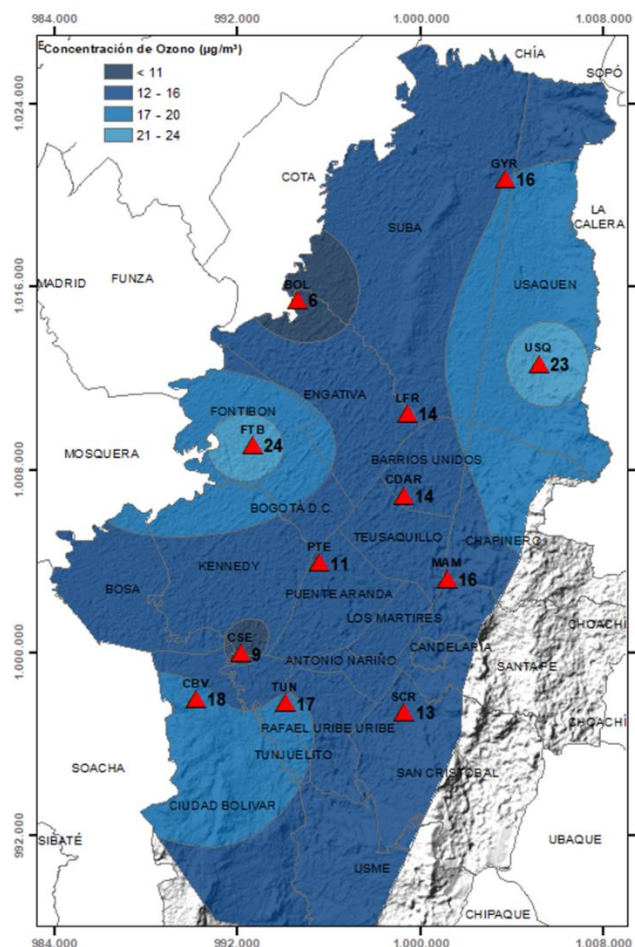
984.000 992.000 1.000.000 1.008.000

Concentración de Ozono (µg/m³)
< 11
12 - 16
17 - 20
21 - 24

1.024.000
1.016.000
1.008.000
1.000.000
992.000

CHÍA
SOPÓ
COTA
GYR 16
SUBA
LA CALERA
MADRID
FUNZA
BOL 6
USAQUEN
USQ 23
ENGATIVA
LFR 14
FONTIBON
FTB 24
MOSQUERA
BARRIOS UNIDOS
CDAR 14
BOGOTÁ D.C.
TEUSAQUILLO
CHAPINERO
PTE 11
KENNEDY
MAM 16
BOSA
PUENTE ARANDA
LOS MARTIRES
CHOACHÍ
CSE 9
CANDELARIA
ANTONIO NARIÑO
SANTAFE
CBV 18
TUN 17
SCR 13
CHOACHÍ
RAFAEL URIBE URIBE
TUNJUELITO
SOACHA
SAN CRISTOBAL
CIUDAD BOLIVAR
SIBATÉ
UBAQUE
USME
CHIPAQUE

984.000 992.000 1.000.000 1.008.000